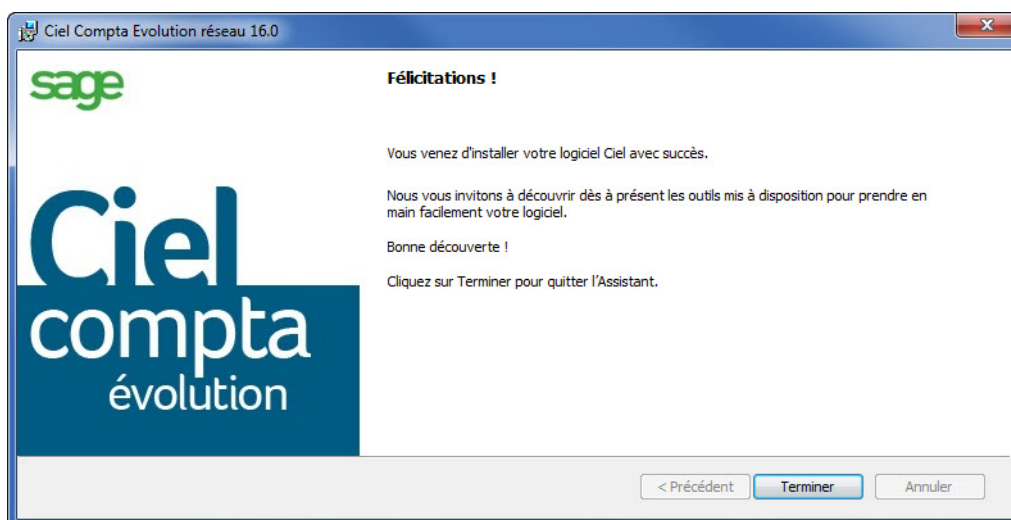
Ciel Compta Evolution réseau 16.0

sage

Ciel compta évolution

Félicitations !

Vous venez d'installer votre logiciel Ciel avec succès.

Nous vous invitons à découvrir dès à présent les outils mis à disposition pour prendre en main facilement votre logiciel.

Bonne découverte !

Cliquez sur Terminer pour quitter l'Assistant.

< Précédent

Terminer

Annuler